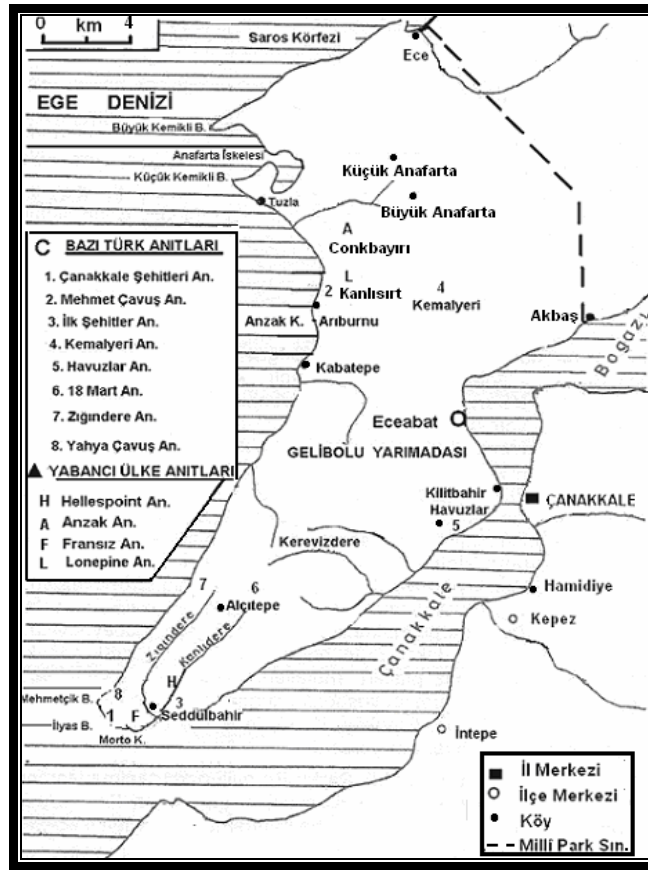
0 km 4

Saros Körfezi

Ece

EGE DENİZİ

Büyük Kemikli B.

Anafarta İskelesi

Küçük Kemikli B.

Tuzla

Küçük Anafarta

Büyük Anafarta

A
Conkbayırı

L
2 Kanlısırt

4
Kemalyeri

Anzak K.

Arıburnu

Akbaş

Boğaz

Kabatepe

C BAZI TÜRK ANITLARI
1. Çanakkale Şehitleri An.
2. Mehmet Çavuş An.
3. İlk Şehitler An.
4. Kemalyeri An.
5. Havuzlar An.
6. 18 Mart An.
7. Zığındere An.
8. Yahya Çavuş An.

▲ YABANCI ÜLKE ANITLARI
H Hellespoint An.
A Anzak An.
F Fransız An.
L Lonepine An.

Eceabat

GELİBOLU YARIMADASI

Kilitbahir
Havuzlar 5

ÇANAKKALE

Kerevizdere

7

6
Alçıtepe

Hamidiye

Kepez

Çanakkale

Zığındere

Kanlıdere

H

Mehmetçik B.

8

İlyas B.

1 F

3
Seddülbahir

Morto K.

İntepe

■ İl Merkezi
○ İlçe Merkezi
• Köy
- - Milli Park Sın.